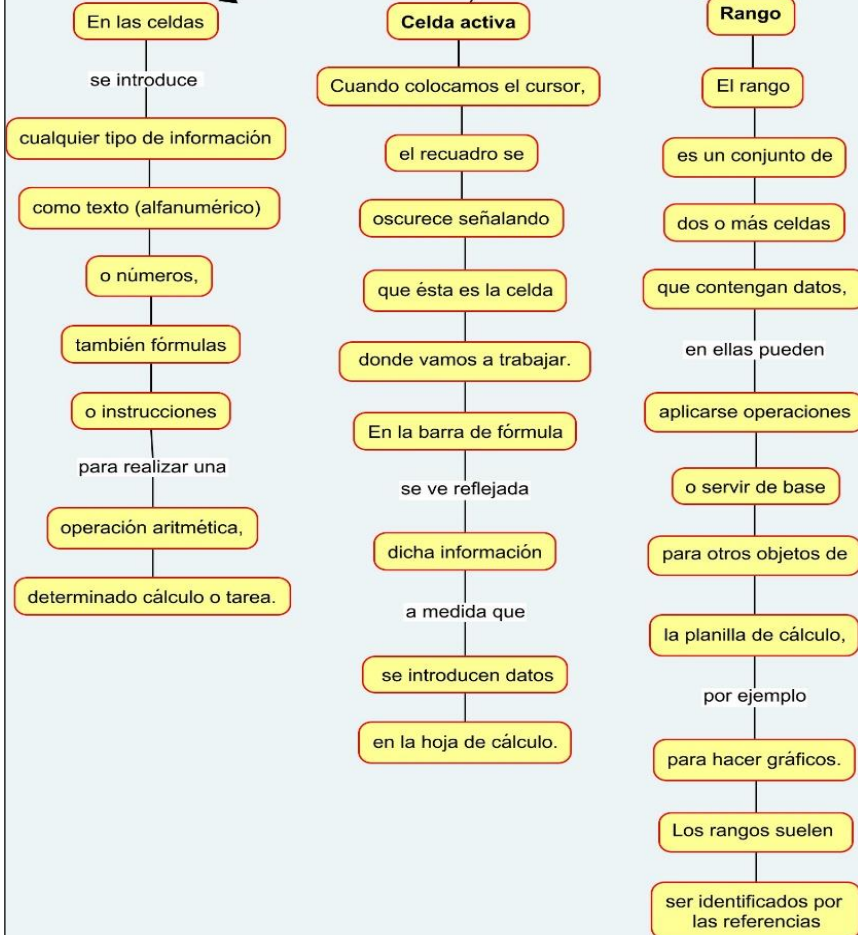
En las celdas

se introduce

cualquier tipo de información

como texto (alfanumérico)

o números,

también fórmulas

o instrucciones

para realizar una

operación aritmética,

determinado cálculo o tarea.

Celda activa

Cuando colocamos el cursor,

el recuadro se

oscurece señalando

que ésta es la celda

donde vamos a trabajar.

En la barra de fórmula

se ve reflejada

dicha información

a medida que

se introducen datos

en la hoja de cálculo.

Rango

El rango

es un conjunto de

dos o más celdas

que contengan datos,

en ellas pueden

aplicarse operaciones

o servir de base

para otros objetos de

la planilla de cálculo,

por ejemplo

para hacer gráficos.

Los rangos suelen

ser identificados por las referencias